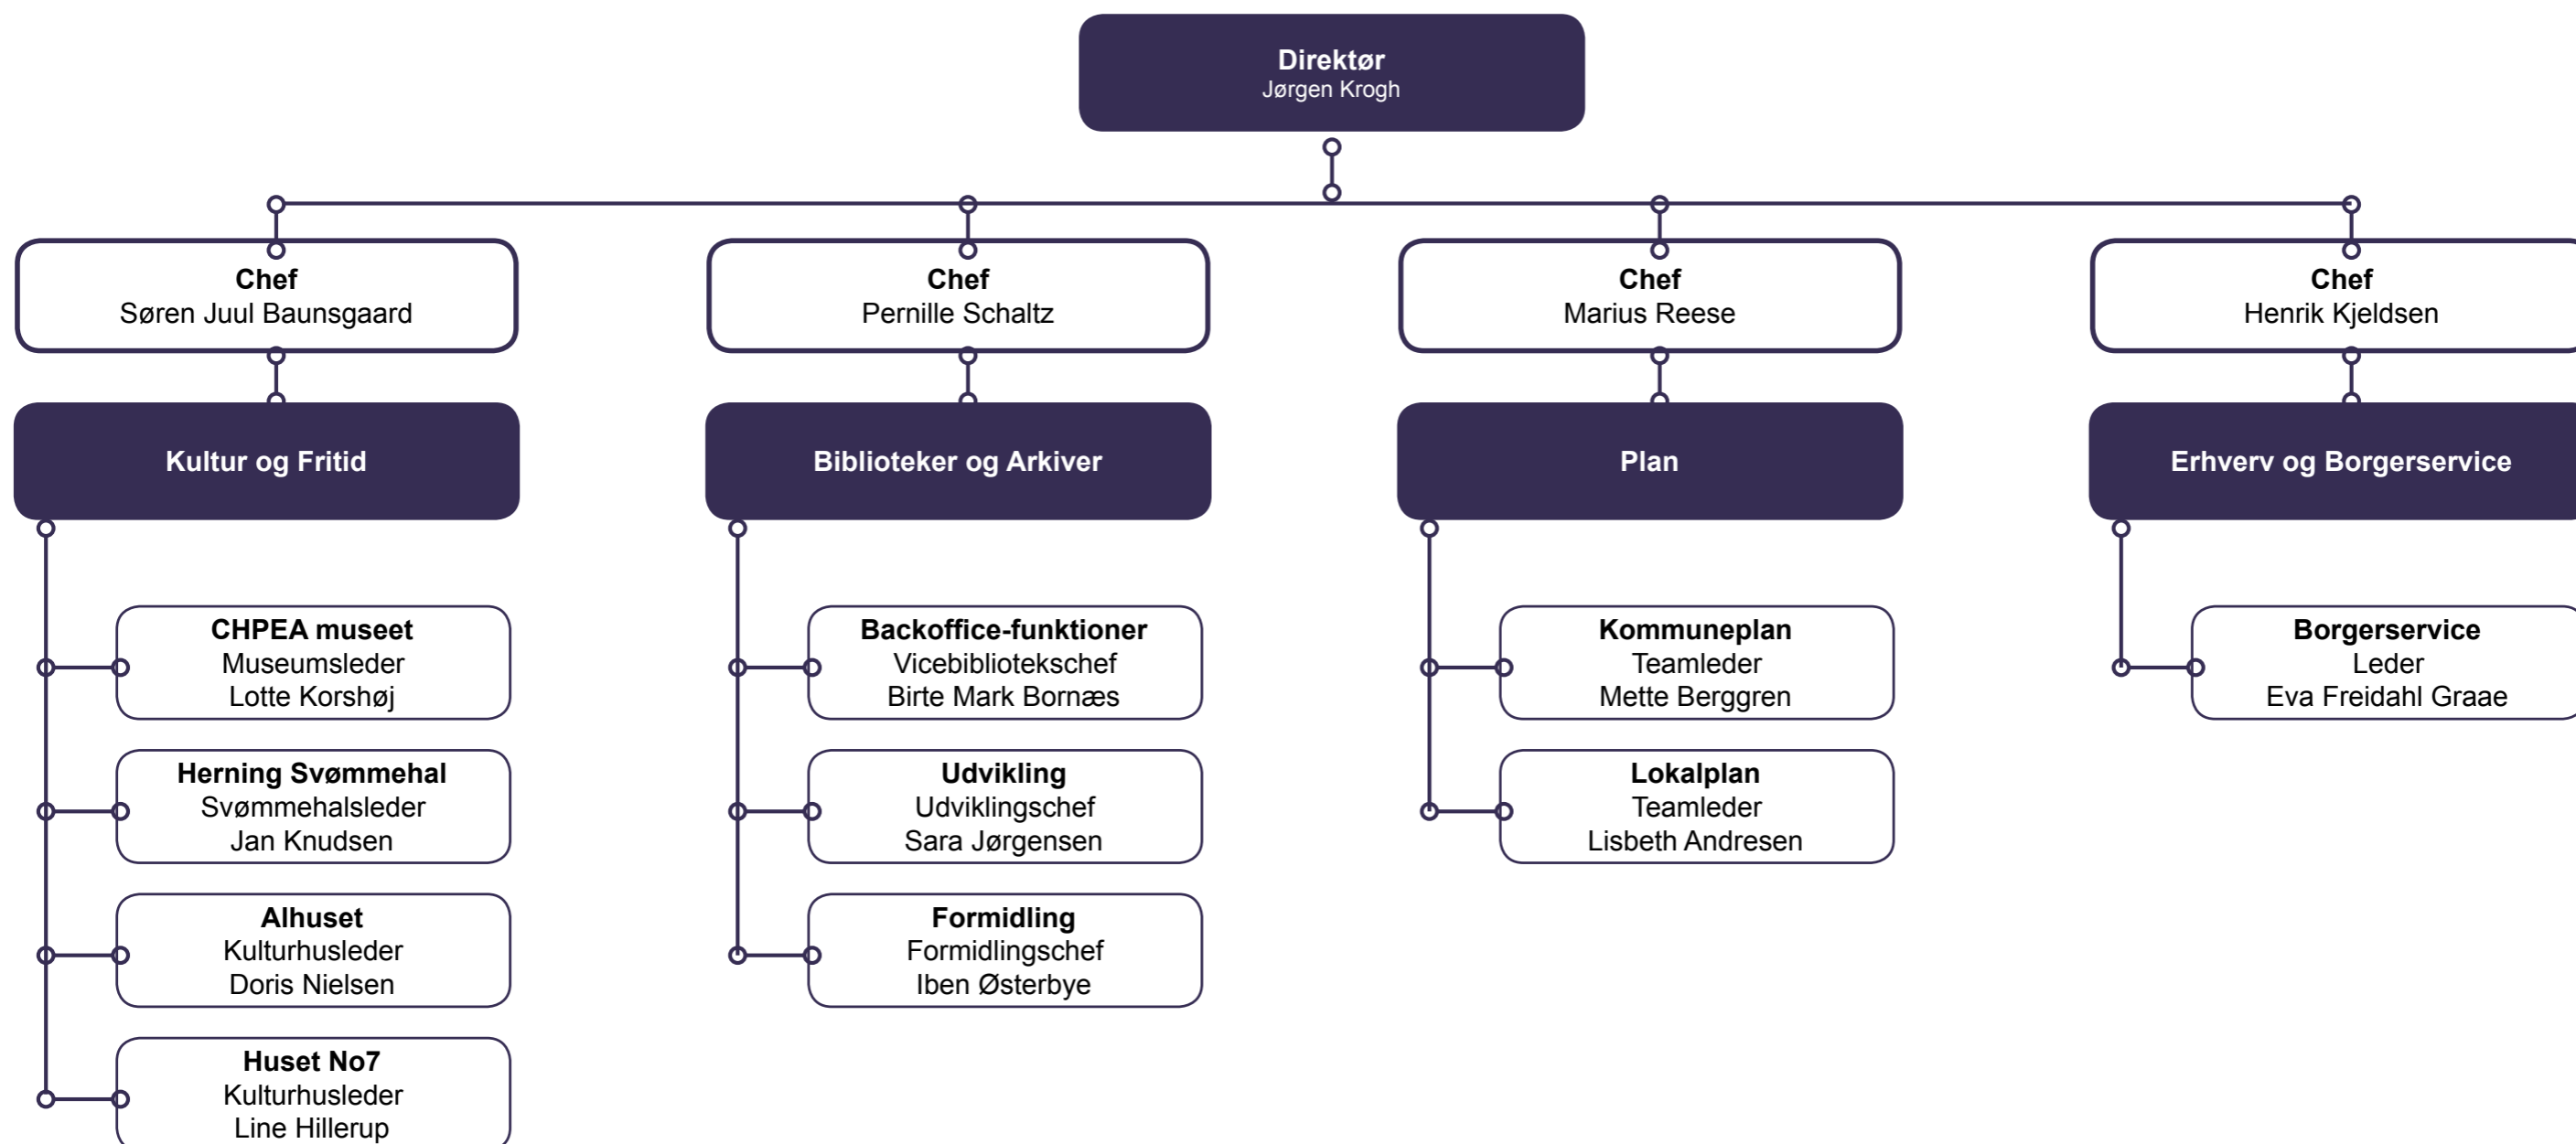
Direktør
Jørgen Krogh

Chef
Søren Juul Baunsgaard

Kultur og Fritid

CHPEA museet
Museumsleder
Lotte Korshøj

Herning Svømmehal
Svømmehalsleder
Jan Knudsen

Alhuset
Kulturhusleder
Doris Nielsen

Huset No7
Kulturhusleder
Line Hillerup

Chef
Pernille Schaltz

Biblioteker og Arkiver

Backoffice-funktioner
Vicebibliotekschef
Birte Mark Bornæs

Udvikling
Udviklingschef
Sara Jørgensen

Formidling
Formidlingschef
Iben Østerbye

Chef
Marius Reese

Plan

Kommuneplan
Teamleder
Mette Berggren

Lokalplan
Teamleder
Lisbeth Andresen

Chef
Henrik Kjeldsen

Erhverv og Borgerservice

Borgerservice
Leder
Eva Freidahl Graae